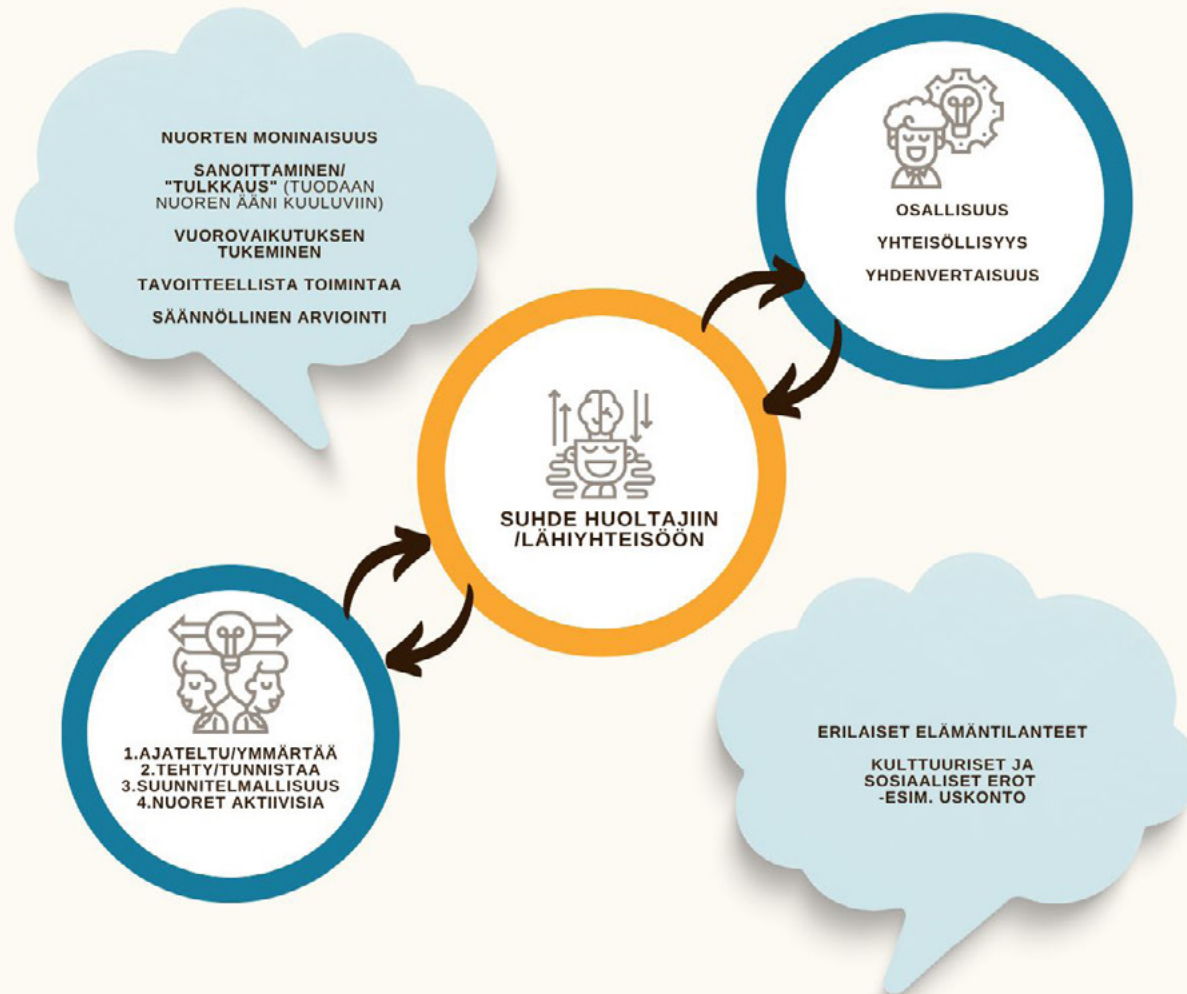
NUORTEN MONINAISUUS

SANOITTAMINEN/ "TULKKAUS" (TUODAAN NUOREN ÄÄNI KUULUVIIN)

VUOROVAIKUTUKSEN TUKEMINEN

TAVOITTEELLISTA TOIMINTAA

SÄÄNNÖLLINEN ARVIOINTI

OSALLISUUS

YHTEISÖLLISYYS

YHDENVERTAISUUS

SUHDE HUOLTAJIIN /LÄHIYHTEISÖÖN

1.AJATELTU/YMMÄRTÄÄ
2.TEHTY/TUNNISTAA
3.SUUNNITELMALLISUUS
4.NUORET AKTIIVISIA

ERILAISET ELÄMÄNTILANTEET

KULTTUURISET JA SOSIAALISET EROT -ESIM. USKONTO